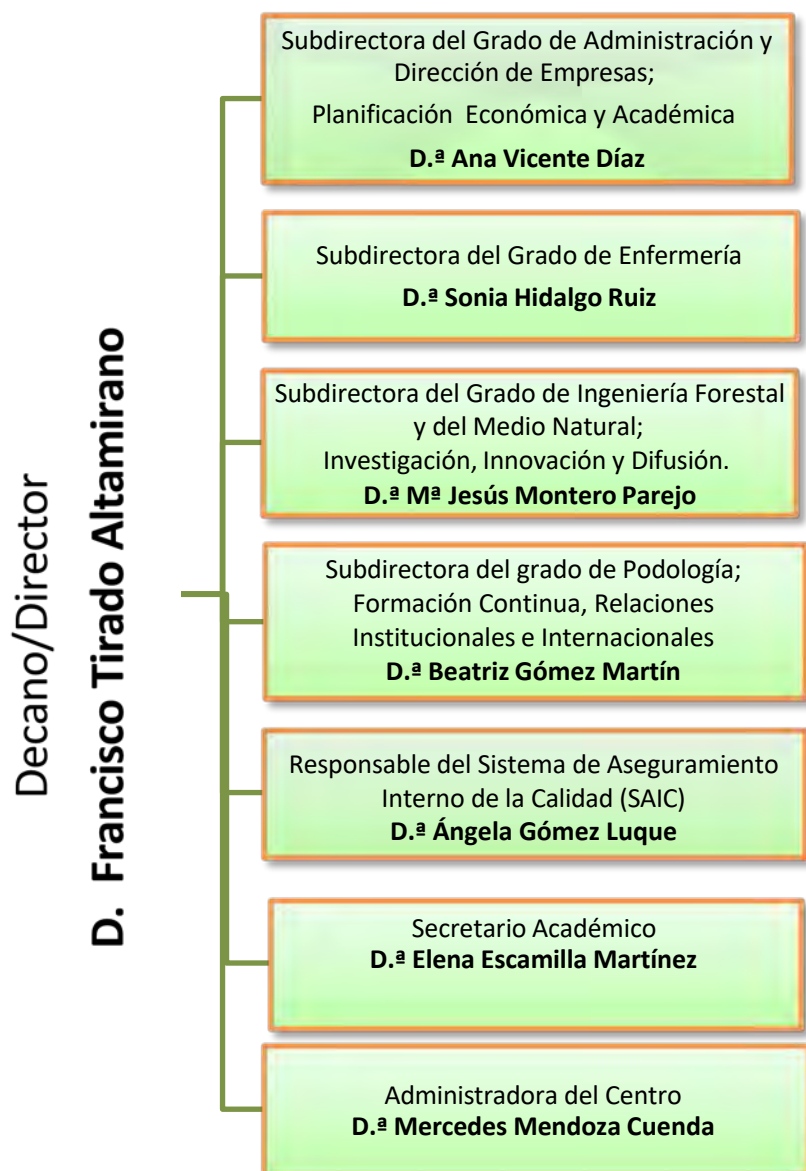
Decano/Director
D. Francisco Tirado Altamirano

Subdirectora del Grado de Administración y Dirección de Empresas;
Planificación Económica y Académica
D.ª Ana Vicente Díaz

Subdirectora del Grado de Enfermería
D.ª Sonia Hidalgo Ruiz

Subdirectora del Grado de Ingeniería Forestal y del Medio Natural;
Investigación, Innovación y Difusión.
D.ª Mª Jesús Montero Parejo

Subdirectora del grado de Podología;
Formación Continua, Relaciones Institucionales e Internacionales
D.ª Beatriz Gómez Martín

Responsable del Sistema de Aseguramiento Interno de la Calidad (SAIC)
D.ª Ángela Gómez Luque

Secretario Académico
D.ª Elena Escamilla Martínez

Administradora del Centro
D.ª Mercedes Mendoza Cuenda